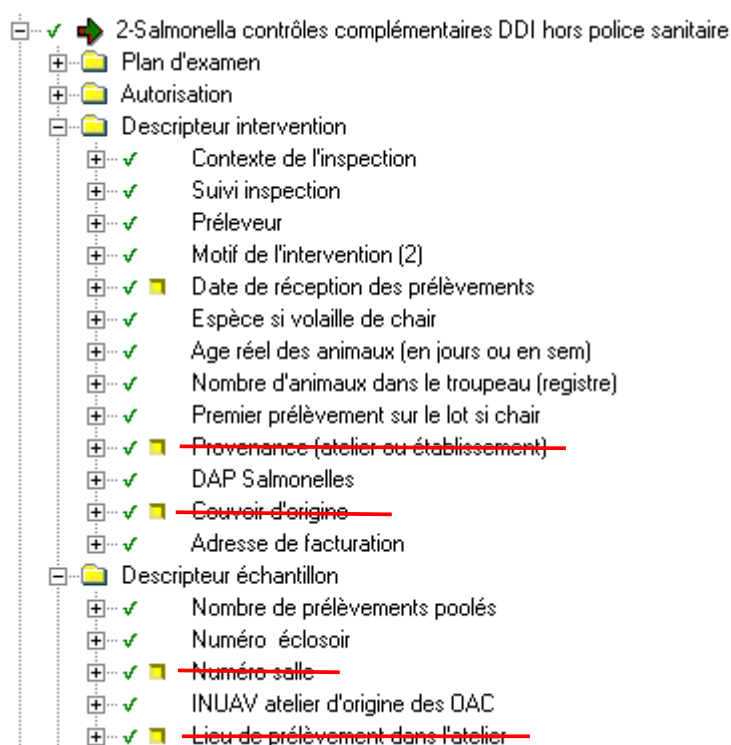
2-Salmonella contrôles complémentaires DDI hors police sanitaire
Plan d'examen
Autorisation
Descripteur intervention
Contexte de l'inspection
Suivi inspection
Préleveur
Motif de l'intervention (2)
Date de réception des prélèvements
Espèce si volaille de chair
Age réel des animaux (en jours ou en sem)
Nombre d'animaux dans le troupeau (registre)
Premier prélèvement sur le lot si chair
Provenance (atelier ou établissement)
DAP Salmonelles
Couvoir d'origine
Adresse de facturation
Descripteur échantillon
Nombre de prélèvements poolés
Numéro éclosoir
Numéro salle
INUAV atelier d'origine des OAC
Lieu de prélèvement dans l'atelier